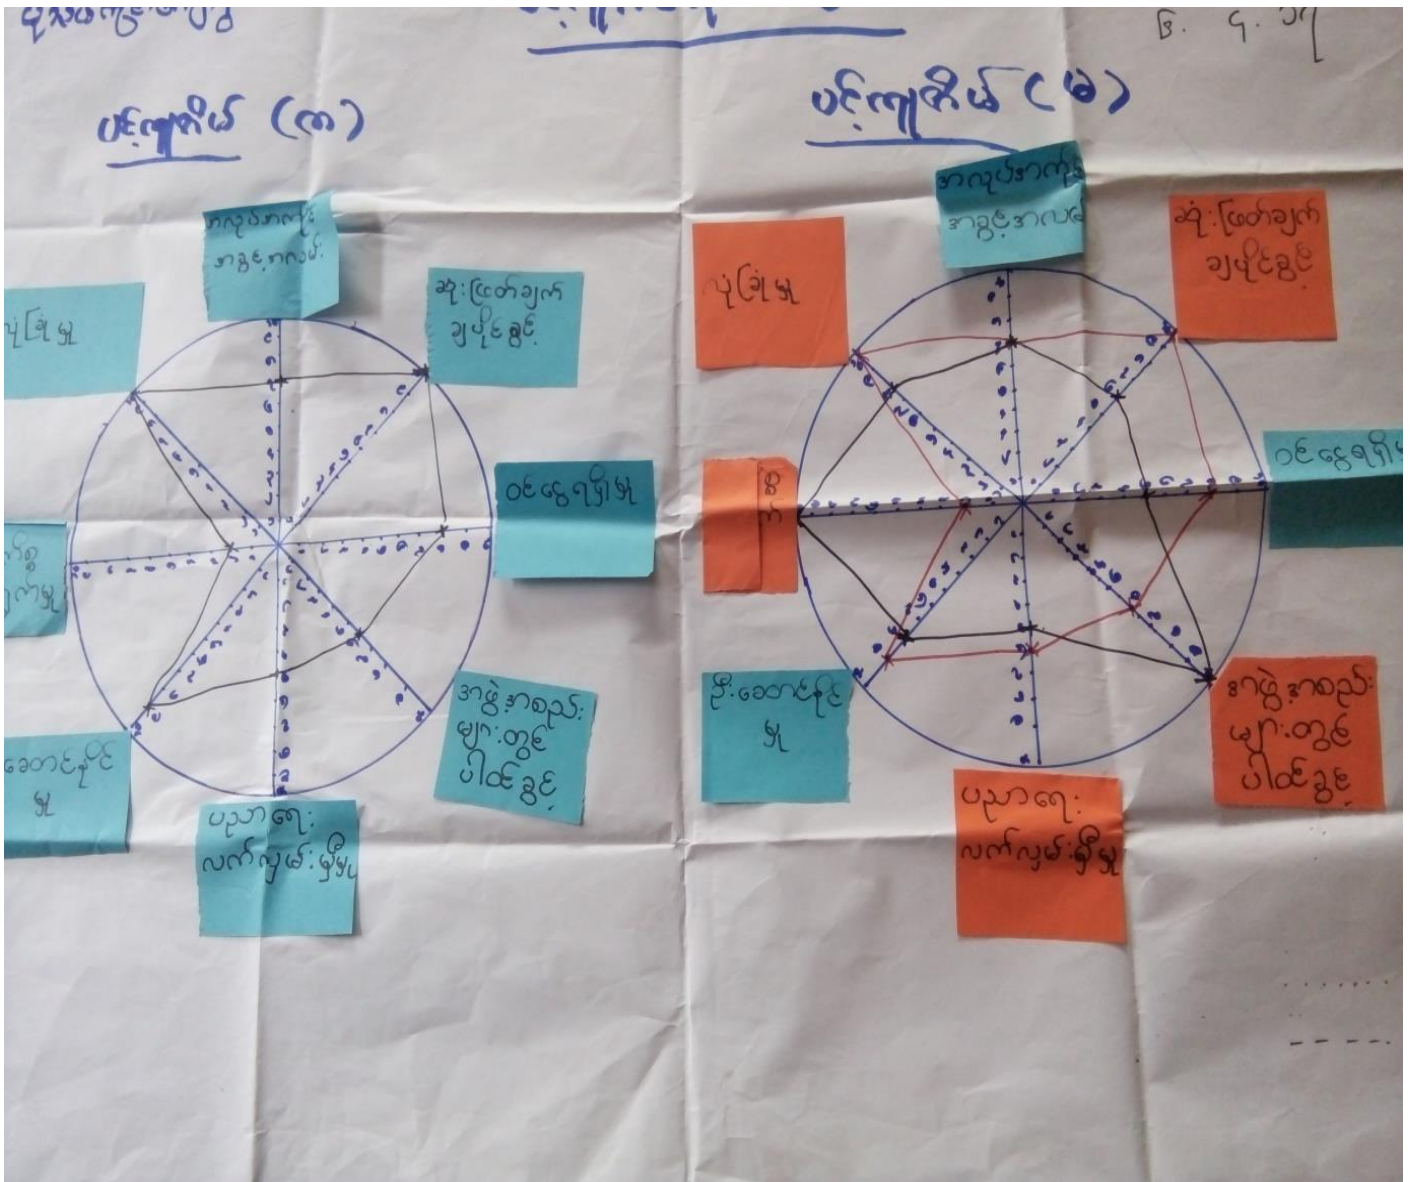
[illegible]

၆. ၄. ၁၇

ပင်ကျကိုယ် (က)

ပင်ကျကိုယ် (ခ)

အလုပ်အကိုင် အခွင့်အလမ်း

ဆုံးဖြတ်ချက် ချမှတ်ခွင့်

ပုံခြံမှု

ဝင်ငွေရရှိမှု

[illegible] ကျ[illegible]မှု

အဖွဲ့အစည်း များတွင် ပါဝင်ခွင့်

ခေါင်းဆောင်နိုင်မှု

ပညာရေး လက်လှမ်းမှီမှု

အလုပ်အကိုင် အခွင့်အလမ်း

ဆုံးဖြတ်ချက် ချမှတ်ခွင့်

ပုံခြံမှု

ဝင်ငွေရရှိမှု

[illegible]

ဦးဆောင်နိုင်မှု

အဖွဲ့အစည်း များတွင် ပါဝင်ခွင့်

ပညာရေး လက်လှမ်းမှီမှု